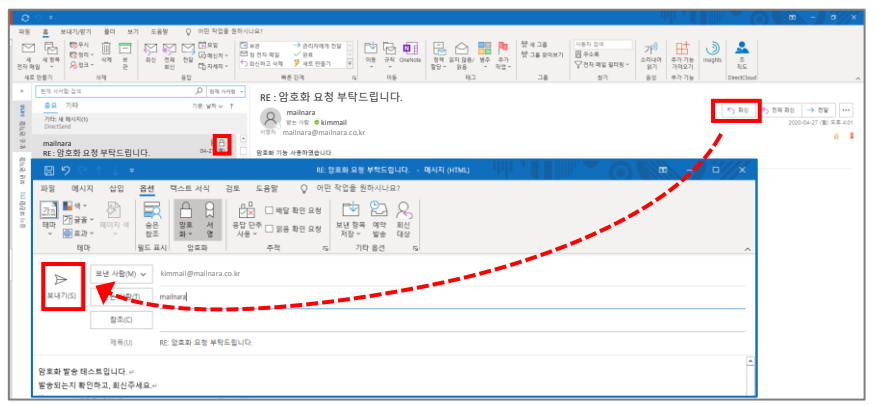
파일 홈 보내기/받기 폴더 보기 도움말 어떤 작업을 원하시나요?

새 전자 메일 새 항목 새로 만들기 무시 정리 정크 삭제 보관 삭제 회신 전체 회신 전달 모임 메신저 기타 응답 보관 팀 전자 메일 회신하고 삭제 관리자에게 전달 완료 새로 만들기 빠른 단계 이동 규칙 OneNote 이동 읽지 않음/읽음 범주 후속 작업 태그 새 그룹 그룹 찾아보기 그룹 사용자 검색 주소록 전자 메일 필터링 찾기 소리내어 읽기 음성 추가 기능 가져오기 추가 기능 Insights 조직도 DirectCloud

현재 사서함 검색 현재 사서함
중요 기타 기준: 날짜
기타: 새 메시지(1) DirectSend
mailnara
RE: 암호화 요청 부탁드립니다. 04-2

RE : 암호화 요청 부탁드립니다.
mailnara
받는 사람 kimmail
서명자 mailnara@mailnara.co.kr
회신 전체 회신 전달
2020-04-27 (월) 오후 4:0
암호화 기능 사용하였습니다.

RE: 암호화 요청 부탁드립니다. - 메시지 (HTML)
파일 메시지 삽입 옵션 텍스트 서식 검토 도움말 어떤 작업을 원하시나요?
테마 색 글꼴 효과 페이지 색 테마 숨은 참조 필드 표시 암호화 서명 암호화 응답 단추 사용 배달 확인 요청 읽음 확인 요청 추적 보낸 항목 저장 예약 발송 회신 대상 기타 옵션

보내기(S)
보낸 사람(M) kimmail@mailnara.co.kr
받는 사람(T) mailnara
참조(C)
제목(U) RE: 암호화 요청 부탁드립니다.

암호화 발송 테스트입니다.
발송되는지 확인하고, 회신주세요.